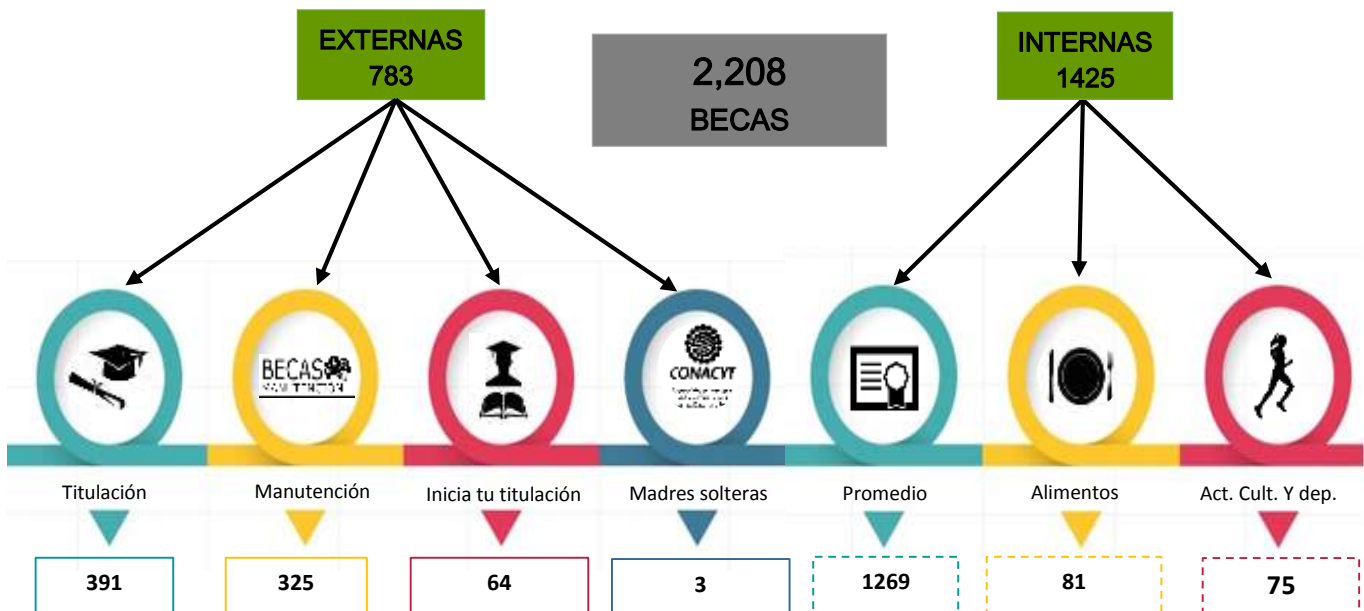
EXTERNAS
783

2,208
BECAS

INTERNAS
1425

BECAS MANUTENCIÓN

CONACYT

Titulación

Manutención

Inicia tu titulación

Madres solteras

Promedio

Alimentos

Act. Cult. Y dep.

391

325

64

3

1269

81

75